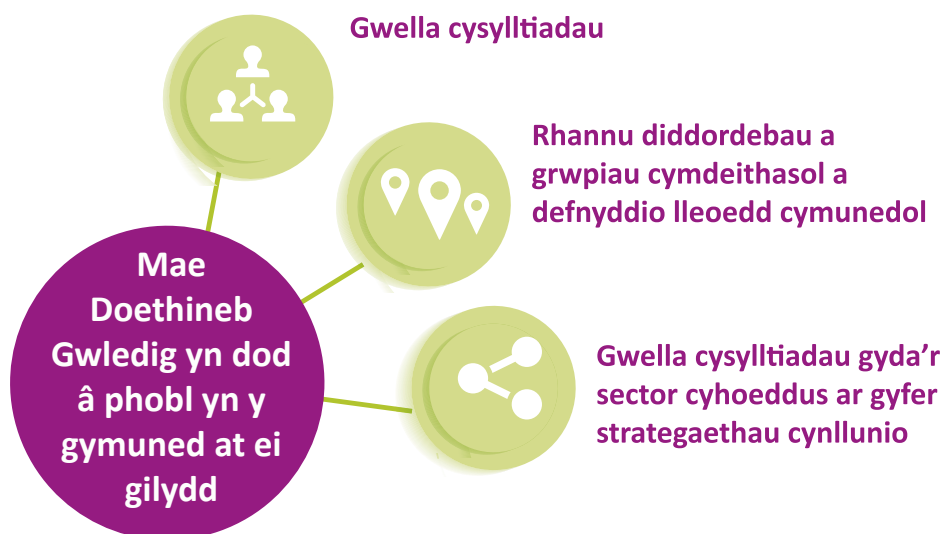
Mae Doethineb Gwledig yn dod â phobl yn y gymuned at ei gilydd

Gwella cysylltiadau

Rhannu diddordebau a grwpiau cymdeithasol a defnyddio lleoedd cymunedol

Gwella cysylltiadau gyda'r sector cyhoeddus ar gyfer strategaethau cynllunio